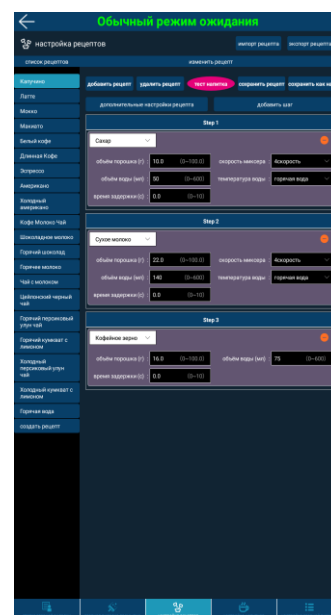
Обычный режим ожидания

настройка рецептов

импорт рецепта
экспорт рецепта

список рецептов
изменить рецепт

Капучино
Латте
Мокко
Макиато
Белый кофе
Длинная Кофе
Эспрессо
Американо
Холодный американо
Кофе Молоко Чай
Шоколадное молоко
Горячий шоколад
Горячее молоко
Чай с молоком
Цейлонский черный чай
Горячий персиковый улун чай
Горячий кумкват с лимоном
Холодный персиковый улун чай
Холодный кумкват с лимоном
Горячая вода
создать рецепт

добавить рецепт
удалить рецепт
тест напитка
сохранить рецепт
сохранить как на

дополнительные настройки рецепта
добавить шаг

Step 1

Сахар

объём порошка (г) 10.0 (0~100.0)
скорость миксера 4скорость
объём воды (мл) 50 (0~600)
температура воды горячая вода
время задержки (с) 0.0 (0~10)

Step 2

Сухое молоко

объём порошка (г) 22.0 (0~100.0)
скорость миксера 4скорость
объём воды (мл) 140 (0~600)
температура воды горячая вода
время задержки (с) 0.0 (0~10)

Step 3

Кофейное зерно

объём порошка (г) 16.0 (0~100.0)
объём воды (мл) 75 (0~600)
время задержки (с) 0.0 (0~10)